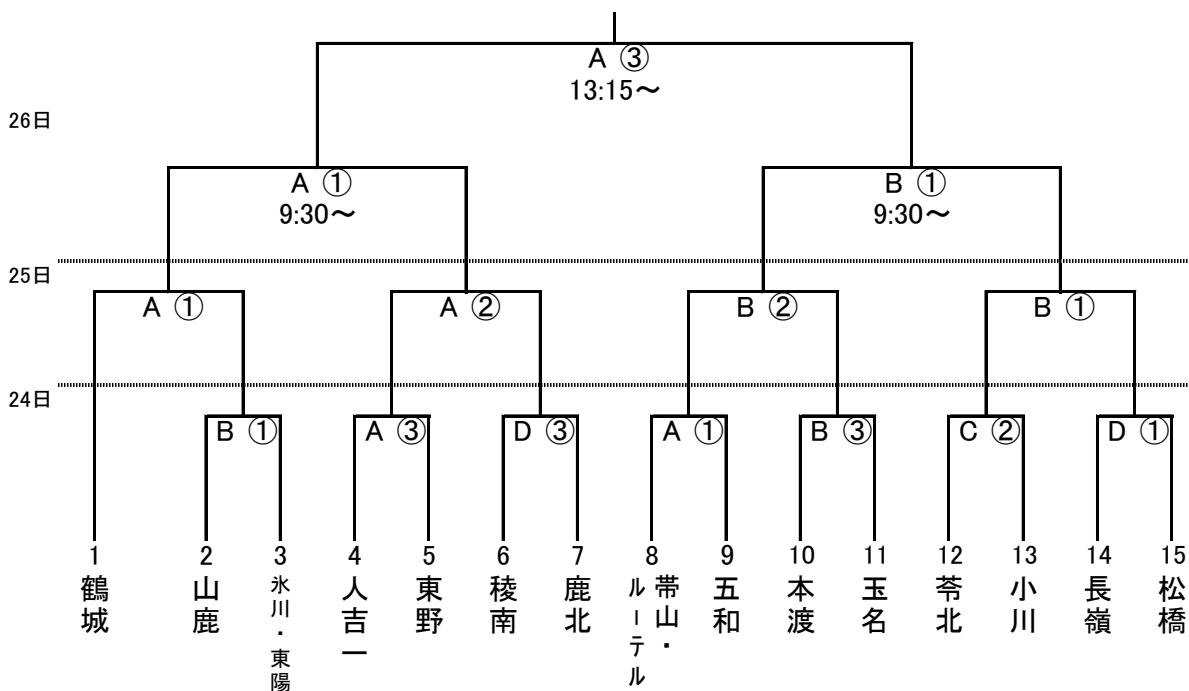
A ③
13:15〜

26日

A ①
9:30〜

B ①
9:30〜

25日

A ①

A ②

B ②

B ①

24日

B ①

A ③

D ③

A ①

B ③

C ②

D ①

1
鶴城

2
山鹿

3
氷川・東陽

4
人吉一

5
東野

6
稜南

7
鹿北

8
帯山・ルーテル

9
五和

10
本渡

11
玉名

12
苓北

13
小川

14
長嶺

15
松橋